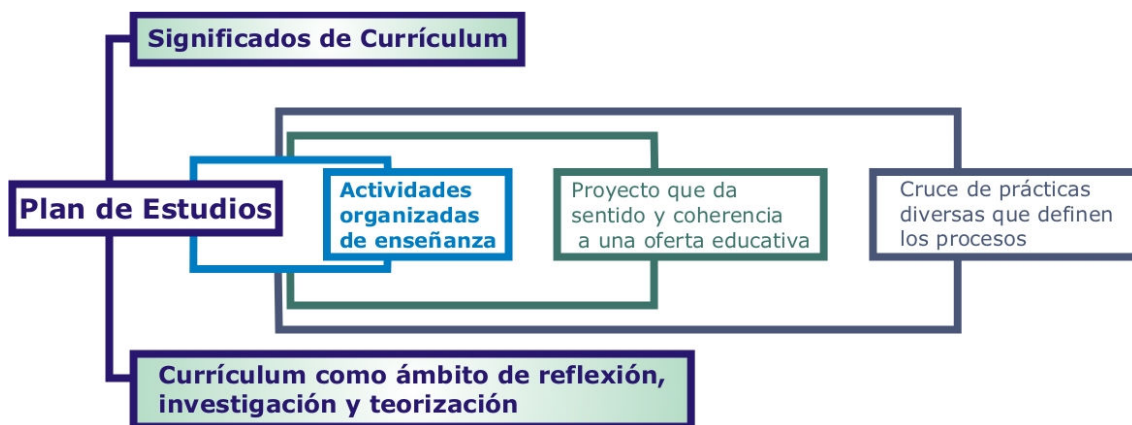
Significados de Currículum

Plan de Estudios

Actividades organizadas de enseñanza

Proyecto que da sentido y coherencia a una oferta educativa

Cruce de prácticas diversas que definen los procesos

Currículum como ámbito de reflexión, investigación y teorización